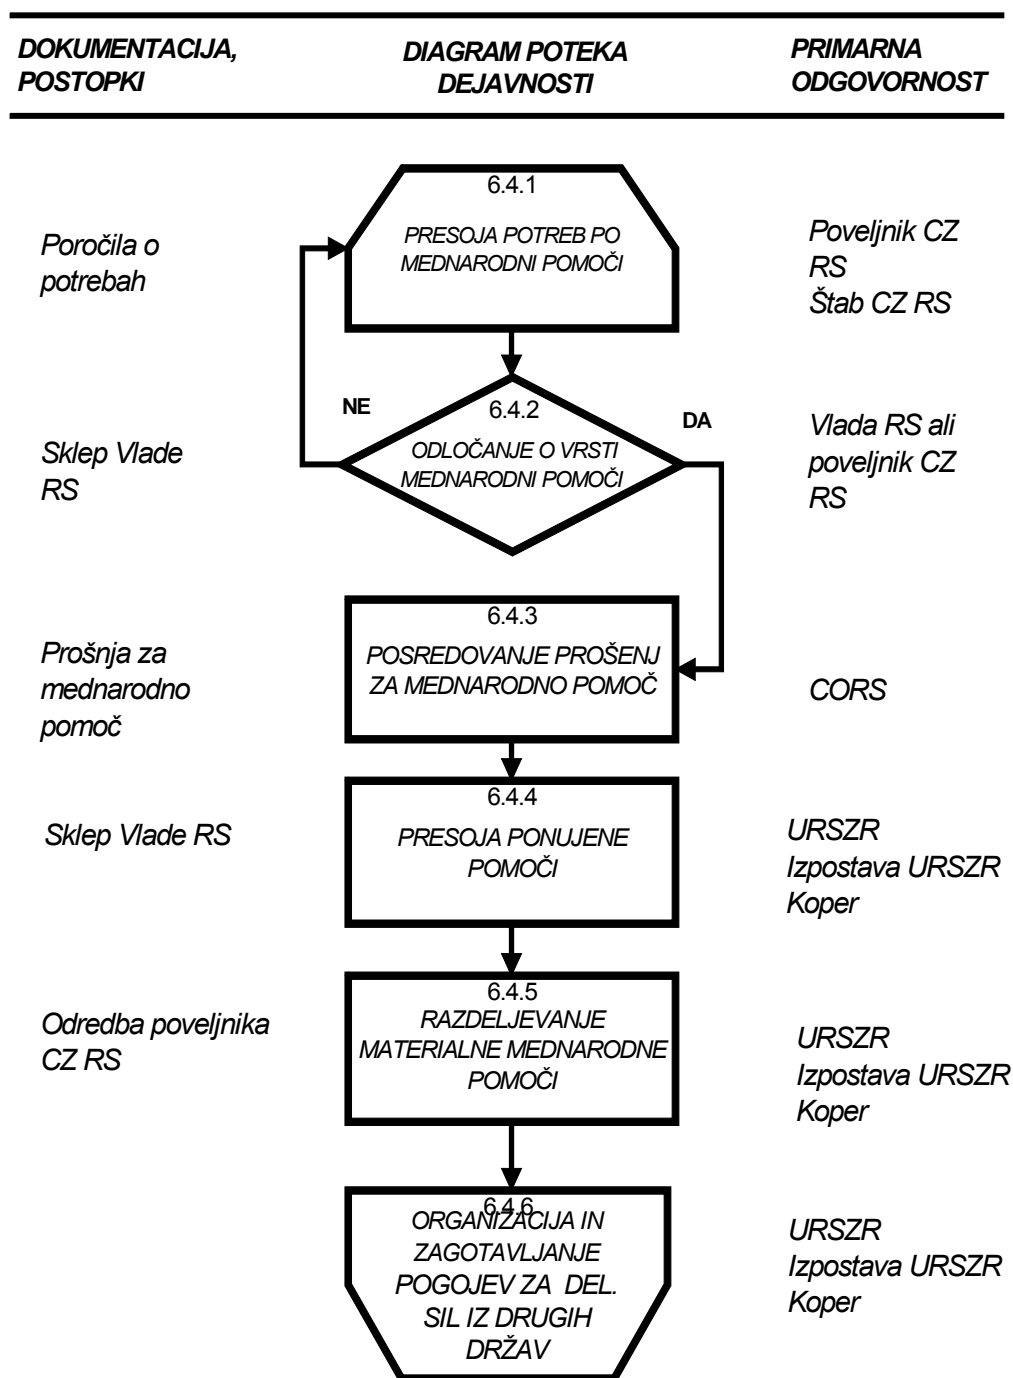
DOKUMENTACIJA, POSTOPKI

DIAGRAM POTEKA DEJAVNOSTI

PRIMARNA ODGOVORNOST

Poročila o potrebah

6.4.1
PRESOJA POTREB PO MEDNARODNI POMOČI

Poveljnik CZ RS
Štab CZ RS

NE

6.4.2
ODLOČANJE O VRSTI MEDNARODNI POMOČI

DA

Sklep Vlade RS

Vlada RS ali poveljnik CZ RS

Prošnja za mednarodno pomoč

6.4.3
POSREDOVANJE PROŠENJ ZA MEDNARODNO POMOČ

CORS

Sklep Vlade RS

6.4.4
PRESOJA PONUJENE POMOČI

URSZR
Izpostava URSZR Koper

Odredba poveljnika CZ RS

6.4.5
RAZDELJEVANJE MATERIALNE MEDNARODNE POMOČI

URSZR
Izpostava URSZR Koper

6.4.6
ORGANIZACIJA IN ZAGOTAVLJANJE POGOJEV ZA DEL. SIL IZ DRUGIH DRŽAV

URSZR
Izpostava URSZR Koper